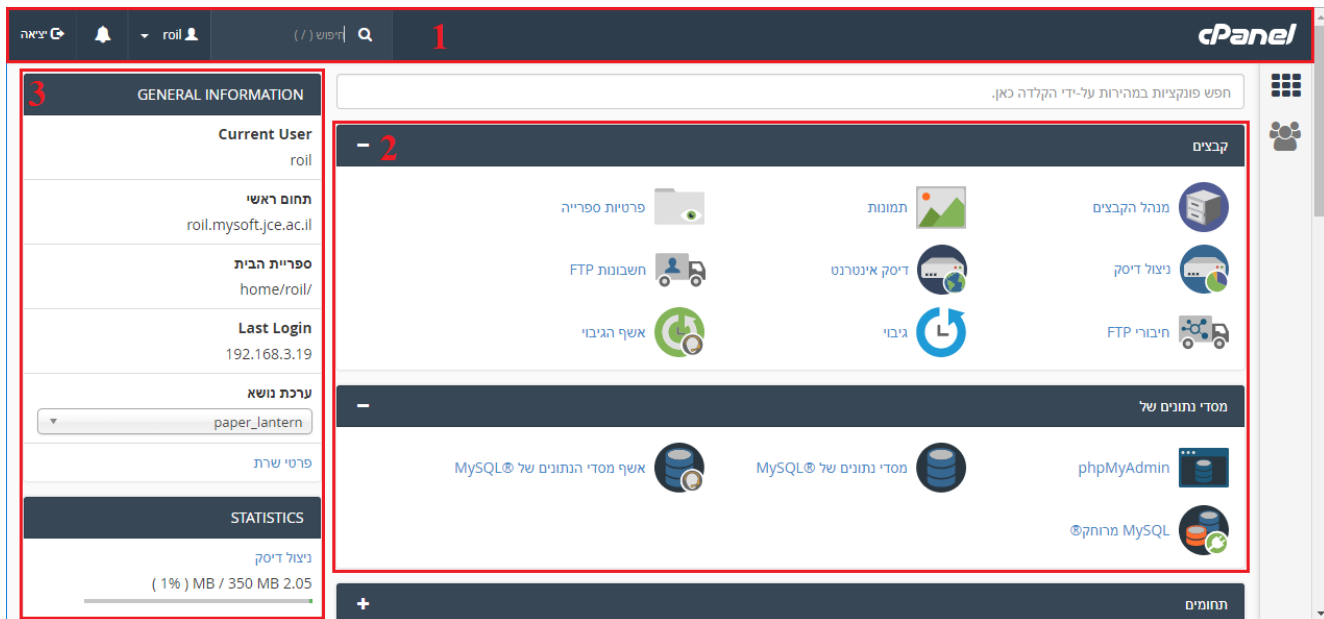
cPanel

1

חיפוש ( / )

roil

יציאה

חפש פונקציות במהירות על-ידי הקלדה כאן.

2

קבצים

מנהל הקבצים

תמונות

פרטיות ספרייה

ניצול דיסק

דיסק אינטרנט

חשבונות FTP

חיבורי FTP

גיבוי

אשף הגיבוי

מסדי נתונים של

phpMyAdmin

מסדי נתונים של MySQL®

אשף מסדי הנתונים של MySQL®

MySQL מרוחק®

תחומים

3

GENERAL INFORMATION

Current User

roil

תחום ראשי

roil.mysoft.jce.ac.il

ספריית הבית

/home/roil

Last Login

192.168.3.19

ערכת נושא

paper_lantern

פרטי שרת

STATISTICS

ניצול דיסק

2.05 MB / 350 MB ( 1% )